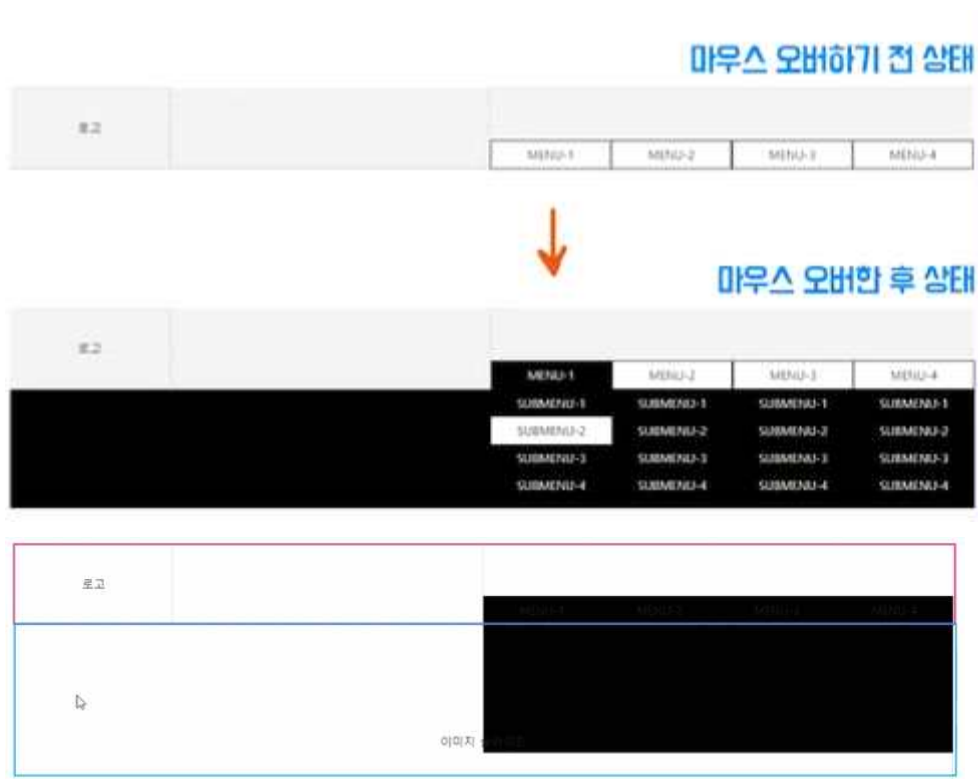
마우스 오버하기 전 상태

로고

| MENU-1 | MENU-2 | MENU-3 | MENU-4 |
|---|---|---|---|

마우스 오버한 후 상태

로고

| MENU-1 | MENU-2 | MENU-3 | MENU-4 |
|---|---|---|---|
| SUBMENU-1 | SUBMENU-1 | SUBMENU-1 | SUBMENU-1 |
| SUBMENU-2 | SUBMENU-2 | SUBMENU-2 | SUBMENU-2 |
| SUBMENU-3 | SUBMENU-3 | SUBMENU-3 | SUBMENU-3 |
| SUBMENU-4 | SUBMENU-4 | SUBMENU-4 | SUBMENU-4 |

로고

MENU-1 MENU-2 MENU-3 MENU-4

이미지 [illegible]